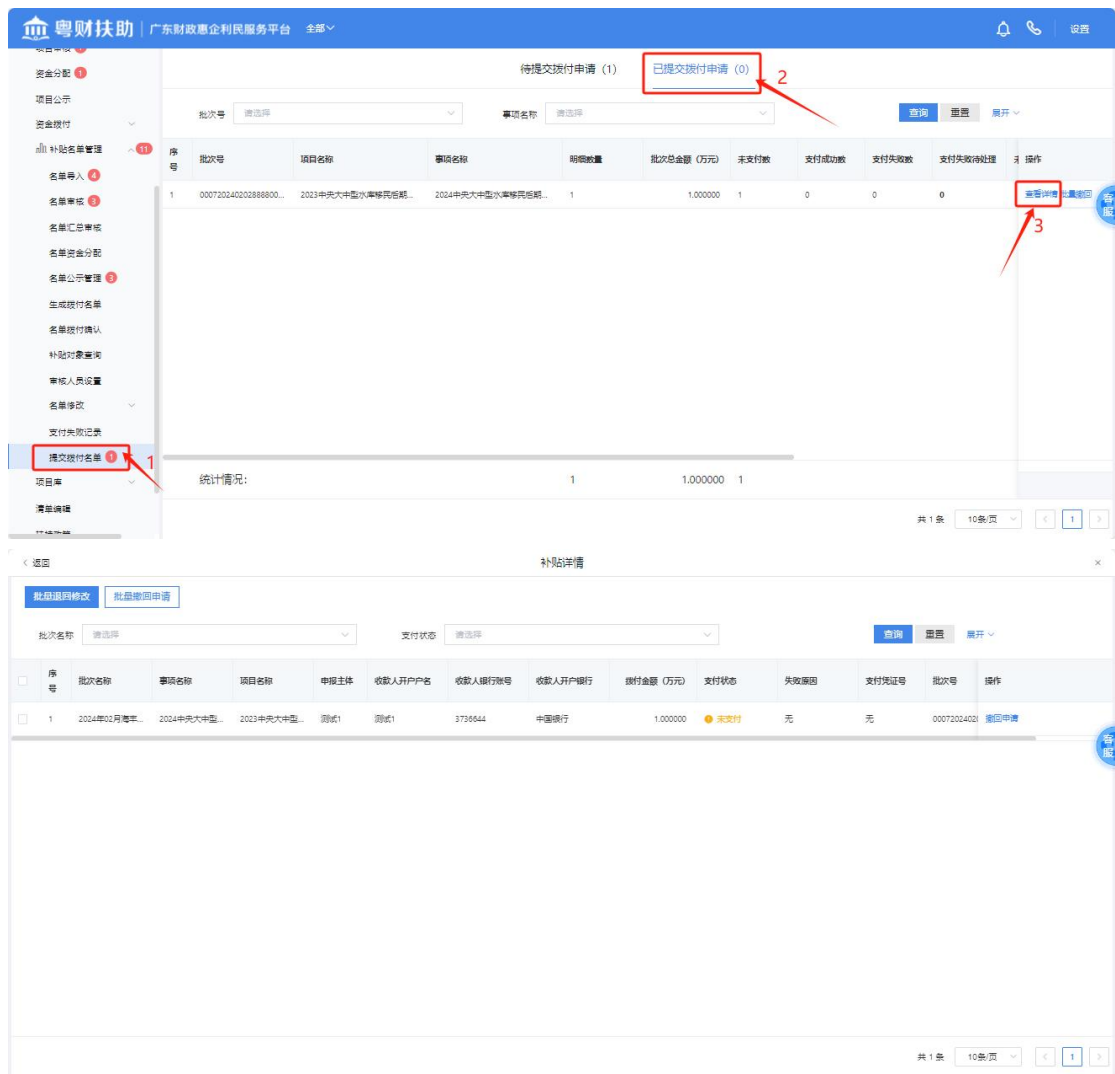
粤财扶助 | 广东财政惠企利民服务平台 全部

设置

资金分配 1
项目公示
资金拨付
补贴名单管理 11
名单导入 4
名单审核 3
名单汇总审核
名单资金分配
名单公示管理 3
生成拨付名单
名单拨付确认
补贴对象查询
审核人员设置
名单修改
支付失败记录
提交拨付名单 1
项目库
清单编辑

待提交拨付申请 (1) 已提交拨付申请 (0) 2

批次号 请选择 事项名称 请选择 查询 重置 展开

| 序号 | 批次号 | 项目名称 | 事项名称 | 明细数量 | 批次总金额（万元） | 未支付数 | 支付成功数 | 支付失败数 | 支付失败待处理 | 操作 |
|---|---|---|---|---|---|---|---|---|---|---|
| 1 | 000720240202888800... | 2023中央大中型水库移民后期... | 2024中央大中型水库移民后期... | 1 | 1.000000 | 1 | 0 | 0 | 0 | 查看详情 批量撤回 |

3

统计情况: 1 1.000000 1

共1条 10条/页 1

客服

‹ 返回 补贴详情 ×

批量退回修改 批量撤回申请

批次名称 请选择 支付状态 请选择 查询 重置 展开

| 序号 | 批次名称 | 事项名称 | 项目名称 | 申报主体 | 收款人开户户名 | 收款人银行账号 | 收款人开户银行 | 拨付金额（万元） | 支付状态 | 失败原因 | 支付凭证号 | 批次号 | 操作 |
|---|---|---|---|---|---|---|---|---|---|---|---|---|---|
| 1 | 2024年02月海丰... | 2024中央大中型... | 2023中央大中型... | 测试1 | 测试1 | 3736644 | 中国银行 | 1.000000 | 未支付 | 无 | 无 | 00072024020 | 撤回申请 |

客服

共1条 10条/页 1